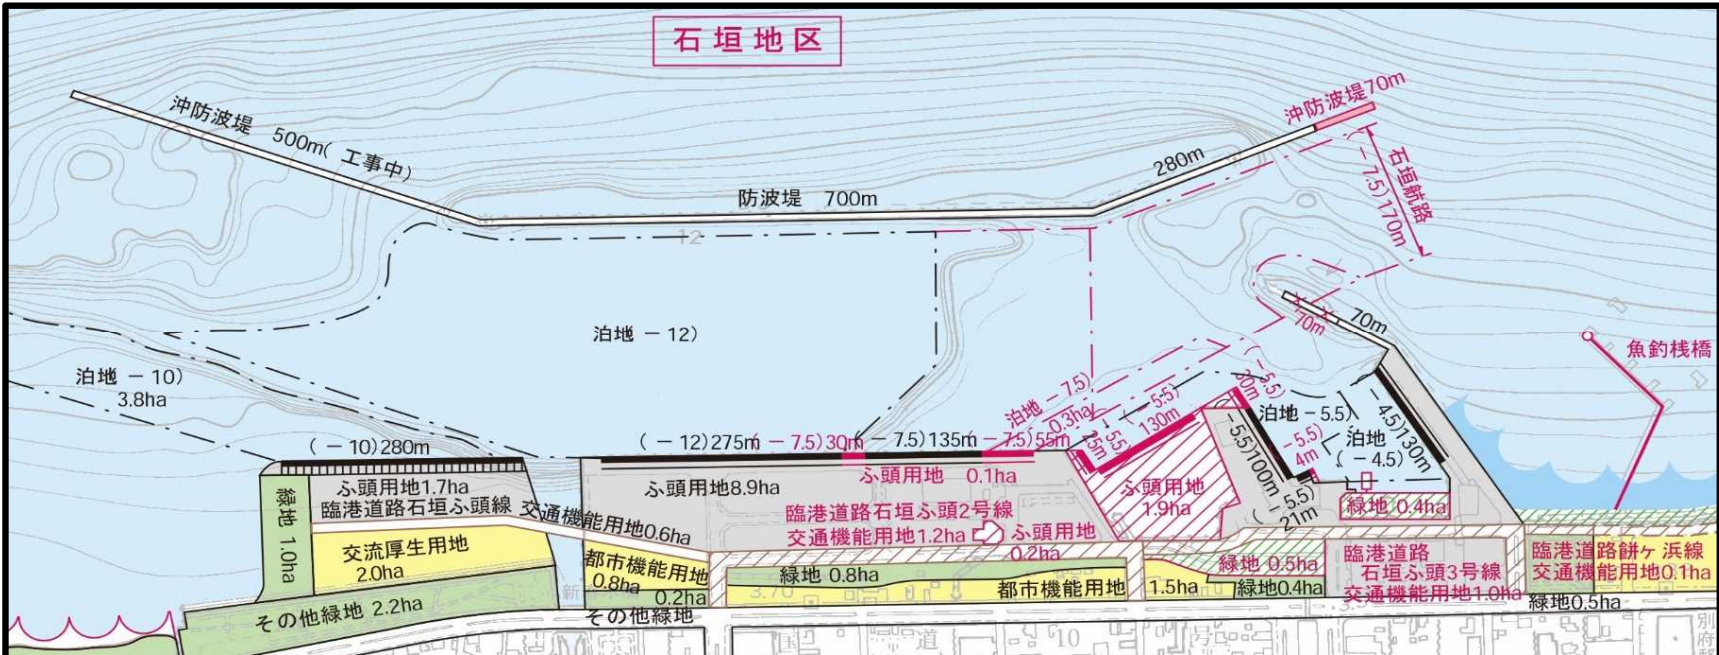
石垣地区

沖防波堤　500m(工事中)

防波堤　700m

280m

沖防波堤70m

石垣航路

(−7.5)170m

−12

泊地　−12)

泊地　−10)
3.8ha

70m

70m

魚釣桟橋

泊地 −7.5)
0.3ha

(−5.5)
130m

(−5.5)
20m

泊地 −5.5)

(−4.5)130m

(−5.5)
4m

泊地
(−4.5)

(−5.5)
25m

(−5.5)100m

(−5.5)
21m

(−10)280m

(−12)275m　−7.5)30m　−7.5)135m　−7.5)55m

ふ頭用地1.7ha
臨港道路石垣ふ頭線

交通機能用地0.6ha

ふ頭用地8.9ha

ふ頭用地　0.1ha

臨港道路石垣ふ頭2号線
交通機能用地1.2ha

ふ頭用地
0.2ha

ふ頭用地
1.9ha

緑地 0.4ha

緑地
1.0ha

交流厚生用地
2.0ha

都市機能用地
0.8ha
0.2ha

緑地 0.8ha

都市機能用地

1.5ha

緑地 0.5ha

緑地0.4ha

臨港道路
石垣ふ頭3号線
交通機能用地1.0ha

臨港道路餅ヶ浜線
交通機能用地0.1ha

緑地0.5ha

その他緑地 2.2ha

その他緑地

別府